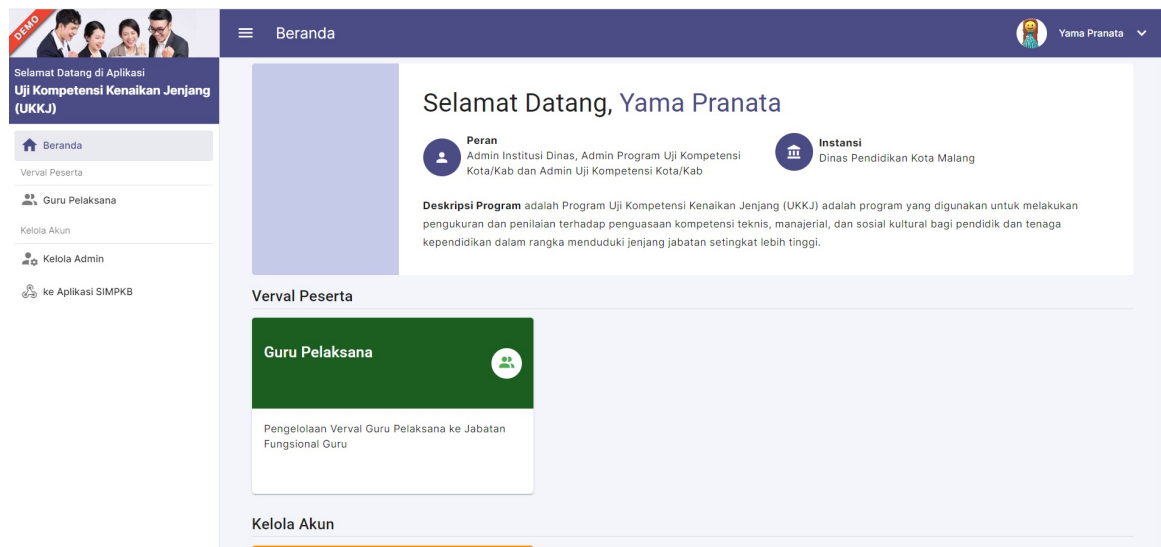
DEMO

Selamat Datang di Aplikasi
Uji Kompetensi Kenaikan Jenjang (UKKJ)

Beranda
Verval Peserta
Guru Pelaksana
Kelola Akun
Kelola Admin
ke Aplikasi SIMPKB

Beranda

Yama Pranata

Selamat Datang, Yama Pranata

Peran
Admin Institusi Dinas, Admin Program Uji Kompetensi Kota/Kab dan Admin Uji Kompetensi Kota/Kab

Instansi
Dinas Pendidikan Kota Malang

**Deskripsi Program** adalah Program Uji Kompetensi Kenaikan Jenjang (UKKJ) adalah program yang digunakan untuk melakukan pengukuran dan penilaian terhadap penguasaan kompetensi teknis, manajerial, dan sosial kultural bagi pendidik dan tenaga kependidikan dalam rangka menduduki jenjang jabatan setingkat lebih tinggi.

Verval Peserta

Guru Pelaksana

Pengelolaan Verval Guru Pelaksana ke Jabatan Fungsional Guru

Kelola Akun